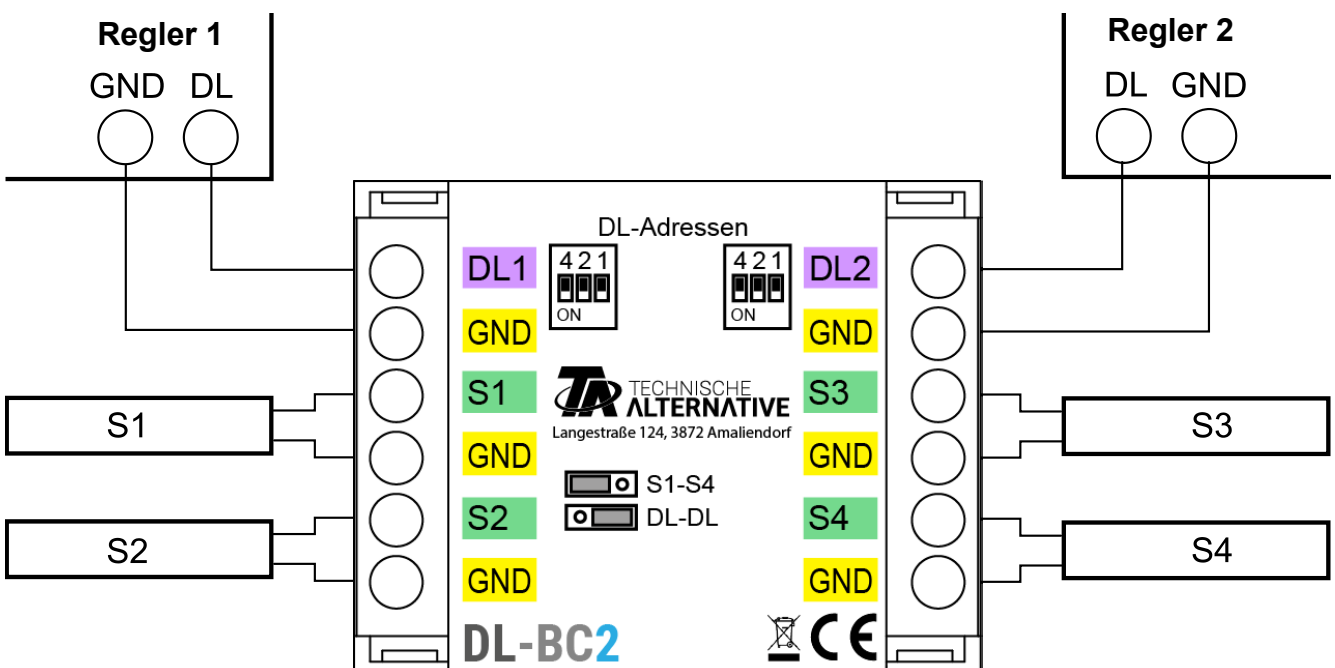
Regler 1
GND DL

Regler 2
DL GND

DL-Adressen
4 2 1
ON
4 2 1
ON

DL1
GND
S1
GND
S2
GND

DL2
GND
S3
GND
S4
GND

TECHNISCHE
ALTERNATIVE
Langestraße 124, 3872 Amaliendorf

S1-S4
DL-DL

S1
S2
S3
S4

DL-BC2
CE